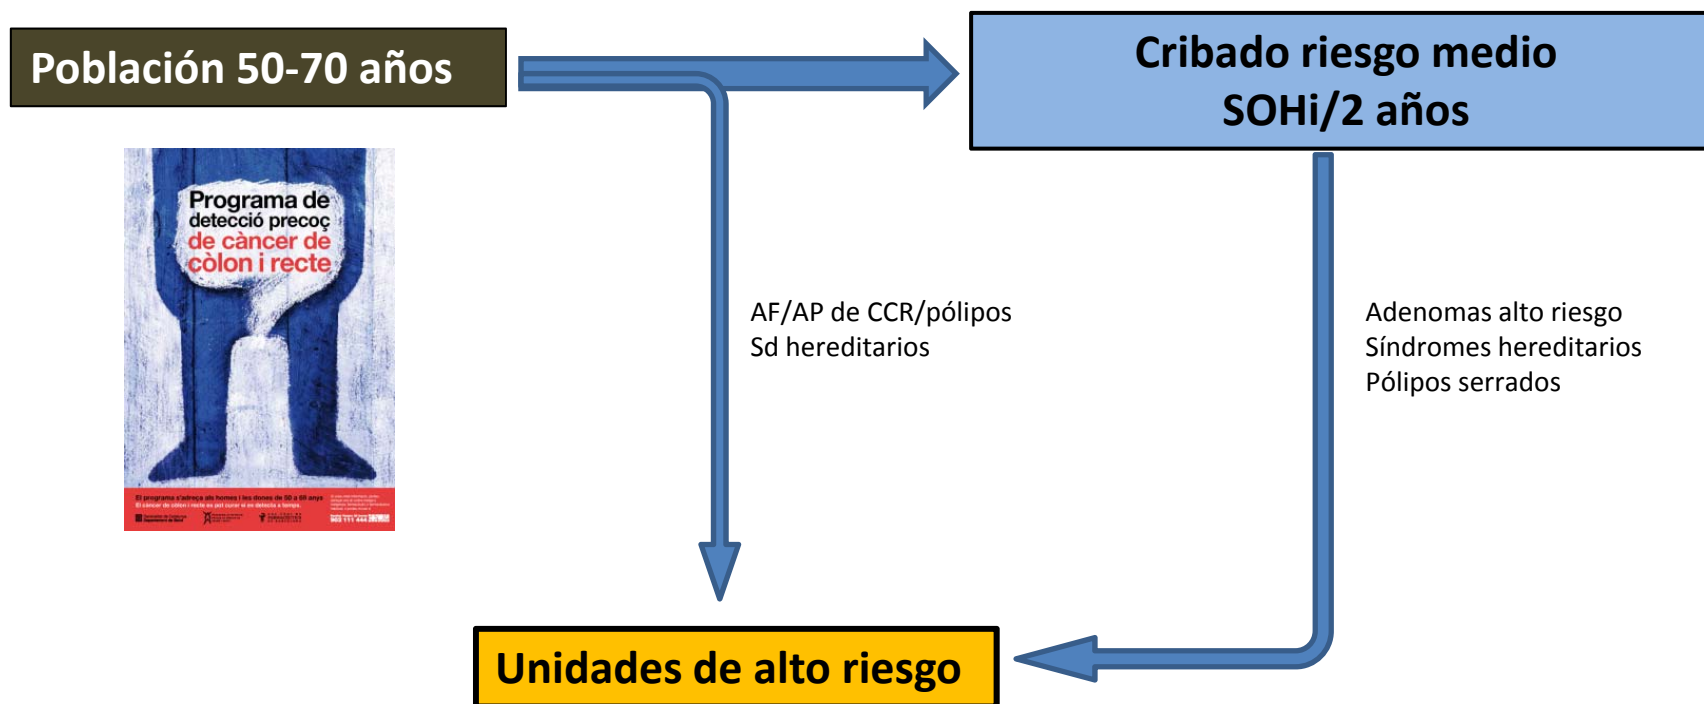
Población 50-70 años

Cribado riesgo medio
SOHi/2 años

Programa de detecció precoç de càncer de còlon i recte

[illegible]

AF/AP de CCR/pólipos
Sd hereditarios

Adenomas alto riesgo
Síndromes hereditarios
Pólipos serrados

Unidades de alto riesgo